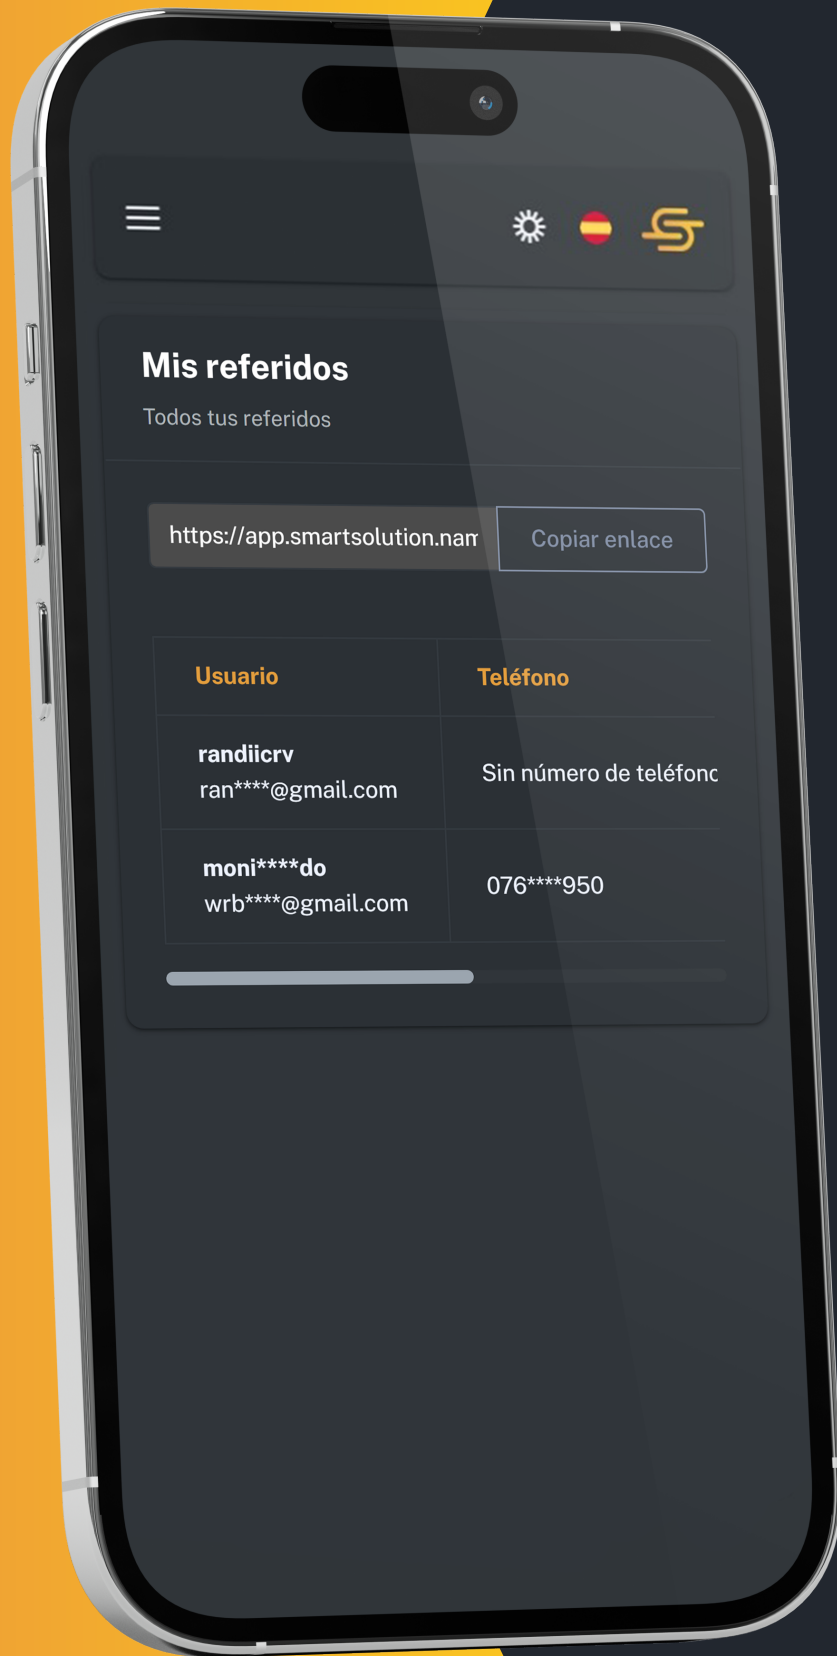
Mis referidos

Todos tus referidos

https://app.smartsolution.nam

Copiar enlace

| Usuario | Teléfono |
|---|---|
| randiicrv ran****@gmail.com | Sin número de teléfonc |
| moni****do wrb****@gmail.com | 076****950 |